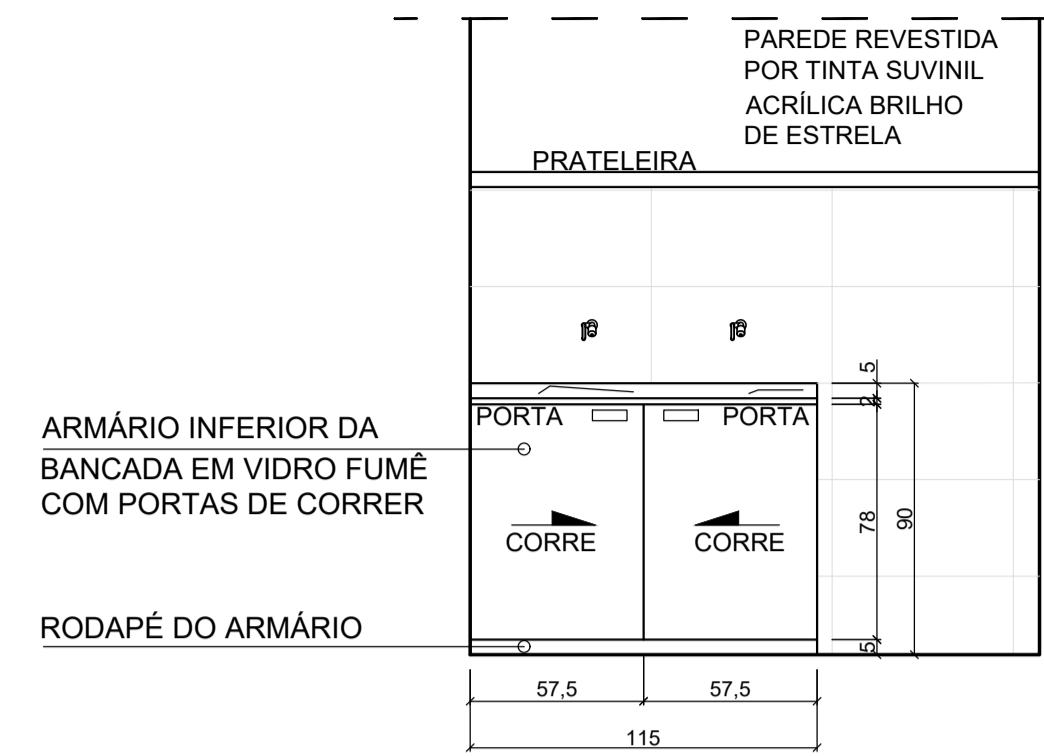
PAREDE REVESTIDA POR TINTA SUVINIL ACRÍLICA BRILHO DE ESTRELA

PRATELEIRA

ARMÁRIO INFERIOR DA BANCADA EM VIDRO FUMÊ COM PORTAS DE CORRER

PORTA

PORTA

CORRE

CORRE

RODAPÉ DO ARMÁRIO

5

2

78

90

5

57,5

57,5

115